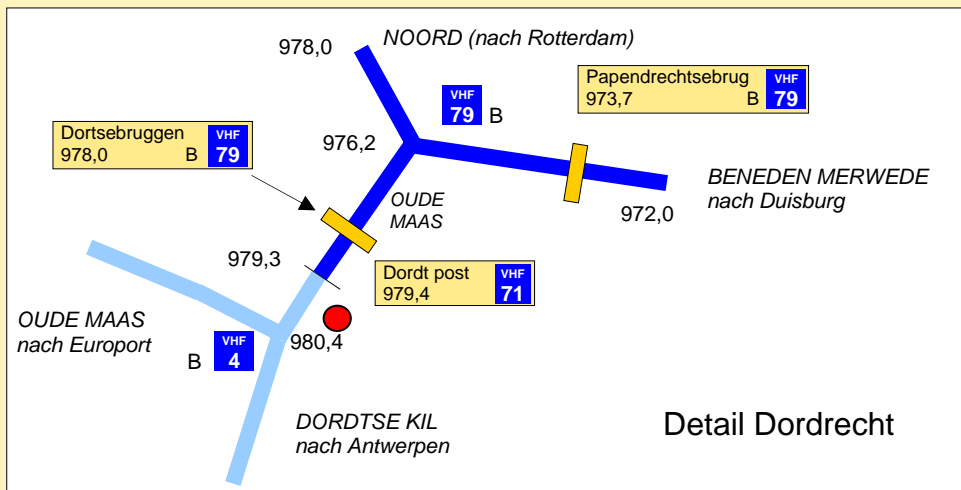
978,0

NOORD (nach Rotterdam)

VHF 79 B

Papendrechtsebrug
973,7 B VHF 79

Dortsebruggen
978,0 B VHF 79

976,2

OUDE MAAS

BENEDEN MERWEDE nach Duisburg

972,0

979,3

Dordt post
979,4 VHF 71

OUDE MAAS nach Europort

B VHF 4

980,4

DORDTSE KIL nach Antwerpen

Detail Dordrecht